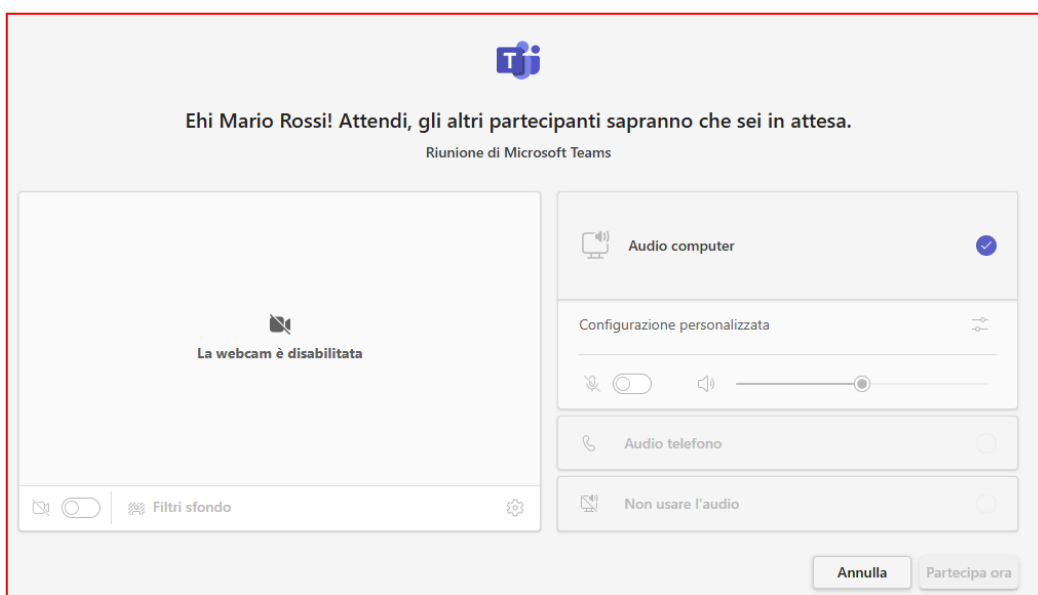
Ehi Mario Rossi! Attendi, gli altri partecipanti sapranno che sei in attesa.

Riunione di Microsoft Teams

La webcam è disabilitata

Filtri sfondo

Audio computer

Configurazione personalizzata

Audio telefono

Non usare l'audio

Annulla

Partecipa ora